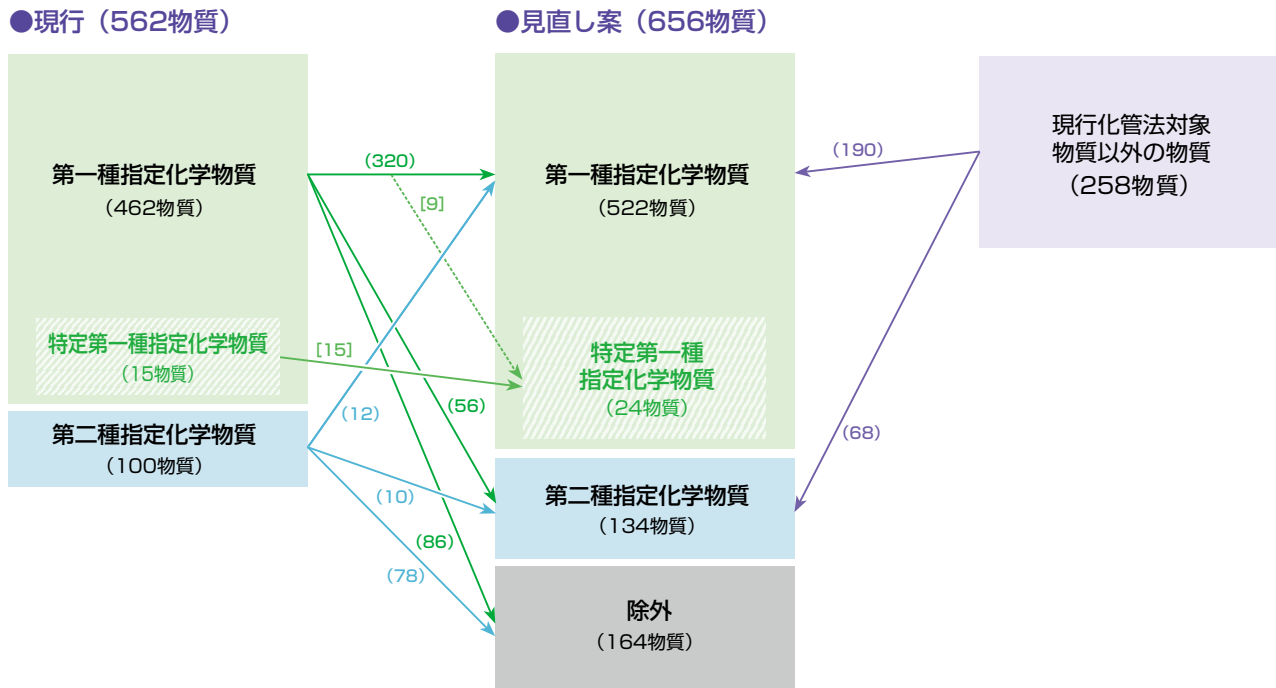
●現行（562物質）

第一種指定化学物質
（462物質）

特定第一種指定化学物質
（15物質）

第二種指定化学物質
（100物質）

●見直し案（656物質）

第一種指定化学物質
（522物質）

特定第一種
指定化学物質
（24物質）

第二種指定化学物質
（134物質）

除外
（164物質）

現行化管法対象
物質以外の物質
（258物質）

(320)
[9]
[15]
(12)
(56)
(10)
(86)
(78)
(190)
(68)